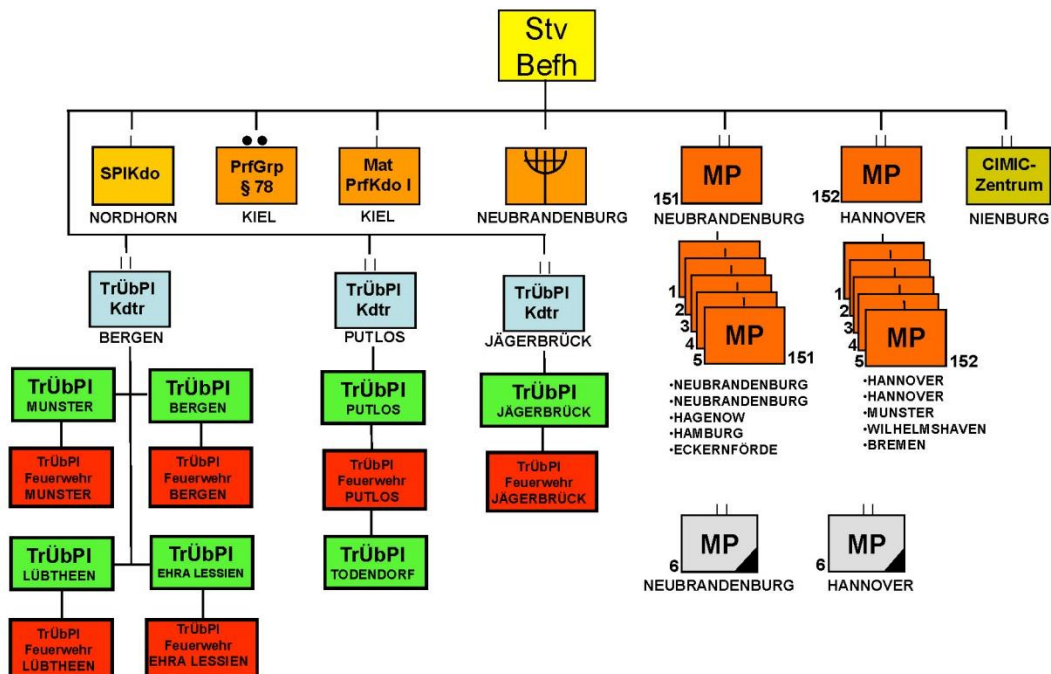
Stv
Befh

SPIKdo
NORDHORN

PrfGrp
§ 78
KIEL

Mat
PrfKdo I
KIEL

NEUBRANDENBURG

MP
151
NEUBRANDENBURG

MP
152
HANNOVER

CIMIC-
Zentrum
NIENBURG

TrÜbPl
Kdtr
BERGEN

TrÜbPl
Kdtr
PUTLOS

TrÜbPl
Kdtr
JÄGERBRÜCK

1
2
3
4
5
MP
151
•NEUBRANDENBURG
•NEUBRANDENBURG
•HAGENOW
•HAMBURG
•ECKERNFÖRDE

1
2
3
4
5
MP
152
•HANNOVER
•HANNOVER
•MUNSTER
•WILHELMSHAVEN
•BREMEN

TrÜbPl
MUNSTER

TrÜbPl
BERGEN

TrÜbPl
Feuerwehr
MUNSTER

TrÜbPl
Feuerwehr
BERGEN

TrÜbPl
PUTLOS

TrÜbPl
Feuerwehr
PUTLOS

TrÜbPl
TODENDORF

TrÜbPl
JÄGERBRÜCK

TrÜbPl
Feuerwehr
JÄGERBRÜCK

TrÜbPl
LÜBTHEEN

TrÜbPl
EHRA LESSIEN

TrÜbPl
Feuerwehr
LÜBTHEEN

TrÜbPl
Feuerwehr
EHRA LESSIEN

MP
6
NEUBRANDENBURG

MP
6
HANNOVER